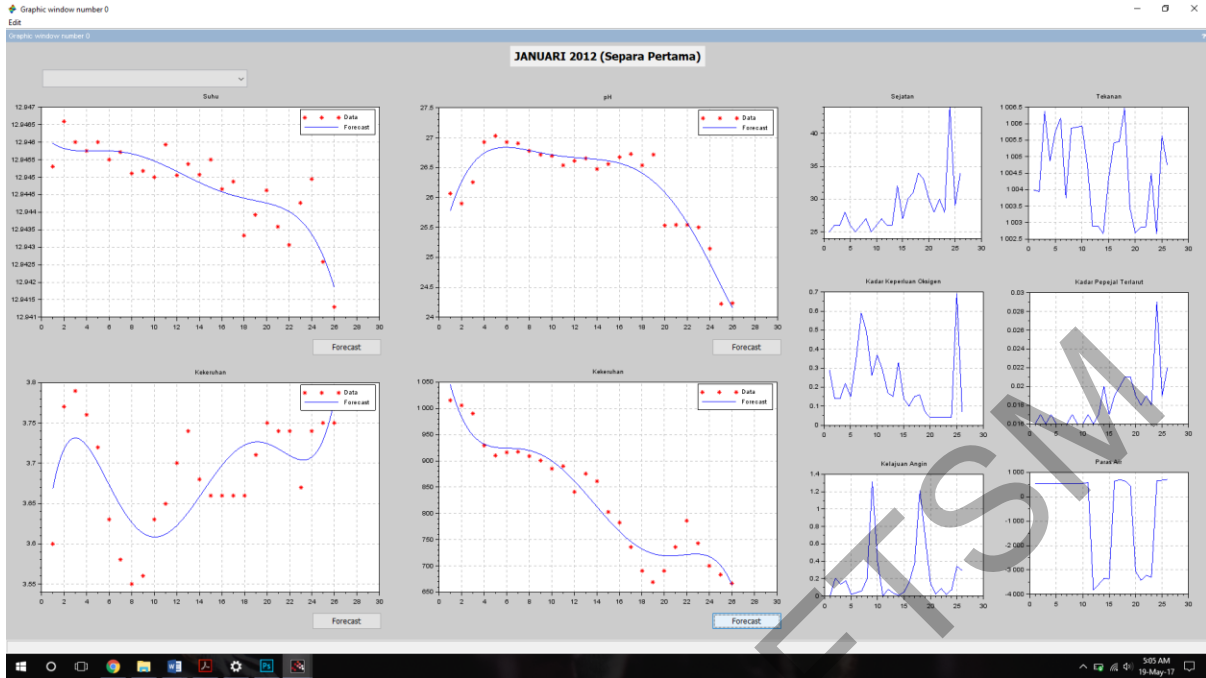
Graphic window number 0
Edit
Graphic window number 0

JANUARI 2012 (Separa Pertama)

Suhu
Data
Forecast
12.947
12.9465
12.946
12.9455
12.945
12.9445
12.944
12.9435
12.943
12.9425
12.942
12.9415
12.941
0 2 4 6 8 10 12 14 16 18 20 22 24 26 28 30
Forecast

pH
Data
Forecast
27.5
27
26.5
26
25.5
25
24.5
24
0 2 4 6 8 10 12 14 16 18 20 22 24 26 28 30
Forecast

Sejatan
40
35
30
25
0 5 10 15 20 25 30

Tekanan
1 006.5
1 006
1 005.5
1 005
1 004.5
1 004
1 003.5
1 003
1 002.5
0 5 10 15 20 25 30

Kadar Keperluan Oksigen
0.7
0.6
0.5
0.4
0.3
0.2
0.1
0 5 10 15 20 25 30

Kadar Pepejal Terlarut
0.03
0.028
0.026
0.024
0.022
0.02
0.018
0.016
0 5 10 15 20 25 30

Kekeruhan
Data
Forecast
3.8
3.75
3.7
3.65
3.6
3.55
0 2 4 6 8 10 12 14 16 18 20 22 24 26 28 30
Forecast

Kekeruhan
Data
Forecast
1 050
1 000
950
900
850
800
750
700
650
0 2 4 6 8 10 12 14 16 18 20 22 24 26 28
Forecast

Kelajuan Angin
1.4
1.2
1
0.8
0.6
0.4
0.2
0
0 5 10 15 20 25 30

Paras Air
1 000
0
-1 000
-2 000
-3 000
-4 000
0 5 10 15 20 25 30

UTM

5:05 AM
19-May-17